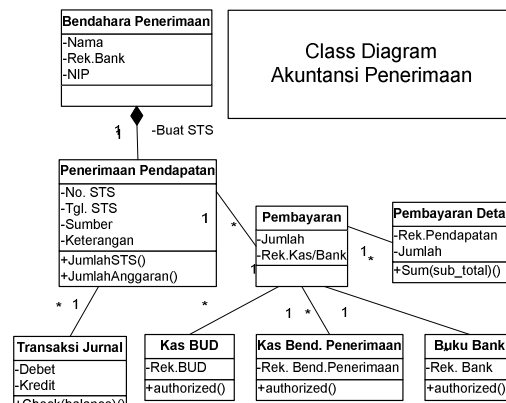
Bendahara Penerimaan
-Nama
-Rek.Bank
-NIP

Class Diagram
Akuntansi Penerimaan

1
-Buat STS

Penerimaan Pendapatan
-No. STS
-Tgl. STS
-Sumber
-Keterangan
+JumlahSTS()
+JumlahAnggaran()

1
*

Pembayaran
-Jumlah
-Rek.Kas/Bank
1

Pembayaran Deta
-Rek.Pendapatan
-Jumlah
+Sum(sub_total)()

1
*

* 1
*
1 *
1

Transaksi Jurnal
-Debet
-Kredit
+Check(balance)()

Kas BUD
-Rek.BUD
+authorized()

Kas Bend. Penerimaan
-Rek. Bend.Penerimaan
+authorized()

Buku Bank
-Rek. Bank
+authorized()